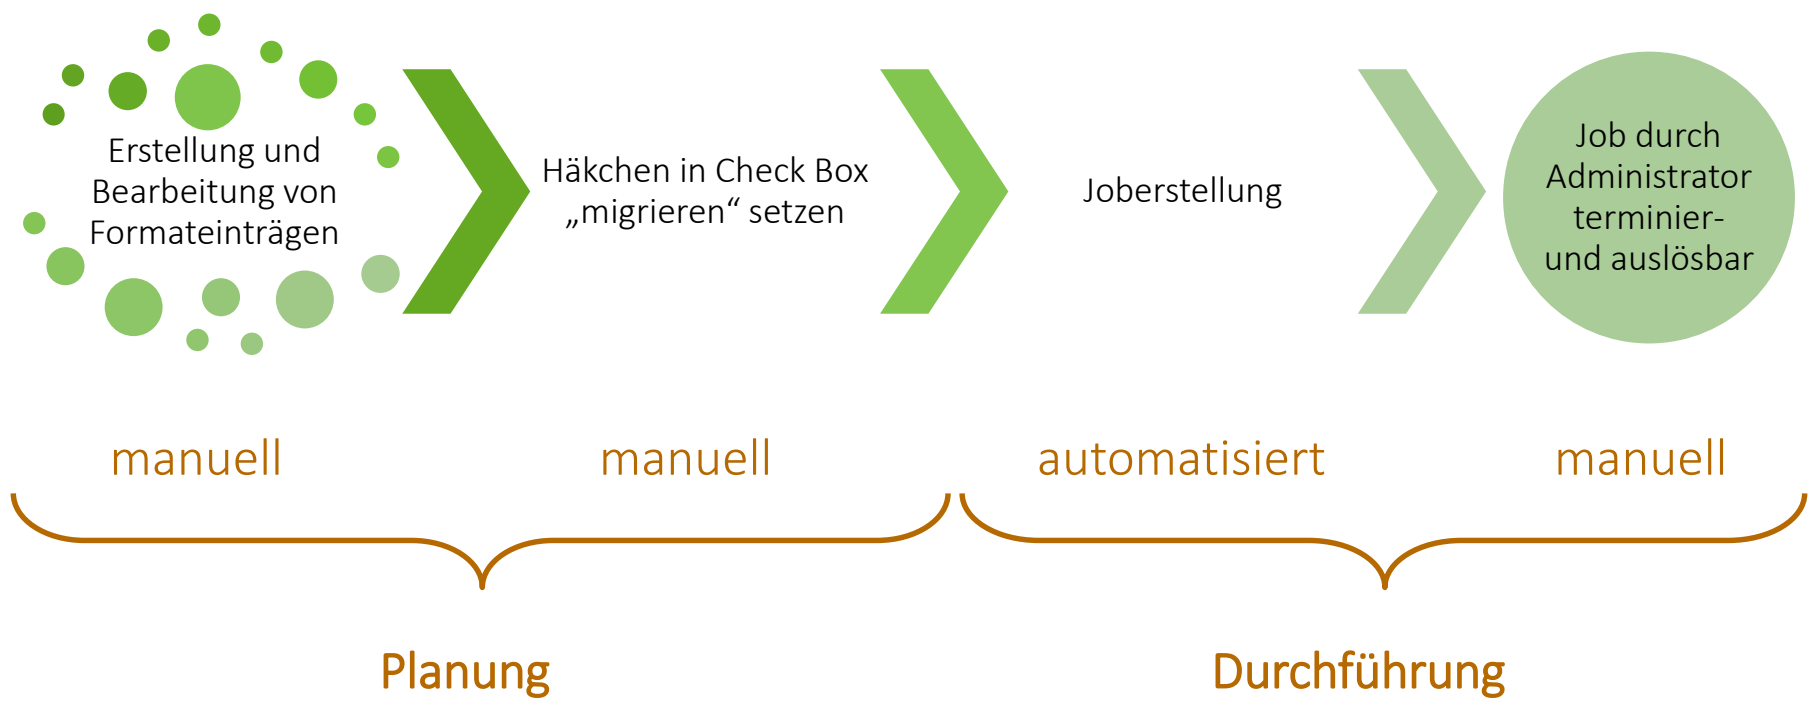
Erstellung und Bearbeitung von Formateinträgen

Häkchen in Check Box „migrieren“ setzen

Joberstellung

Job durch Administrator terminier- und auslösbar

manuell

manuell

automatisiert

manuell

Planung

Durchführung